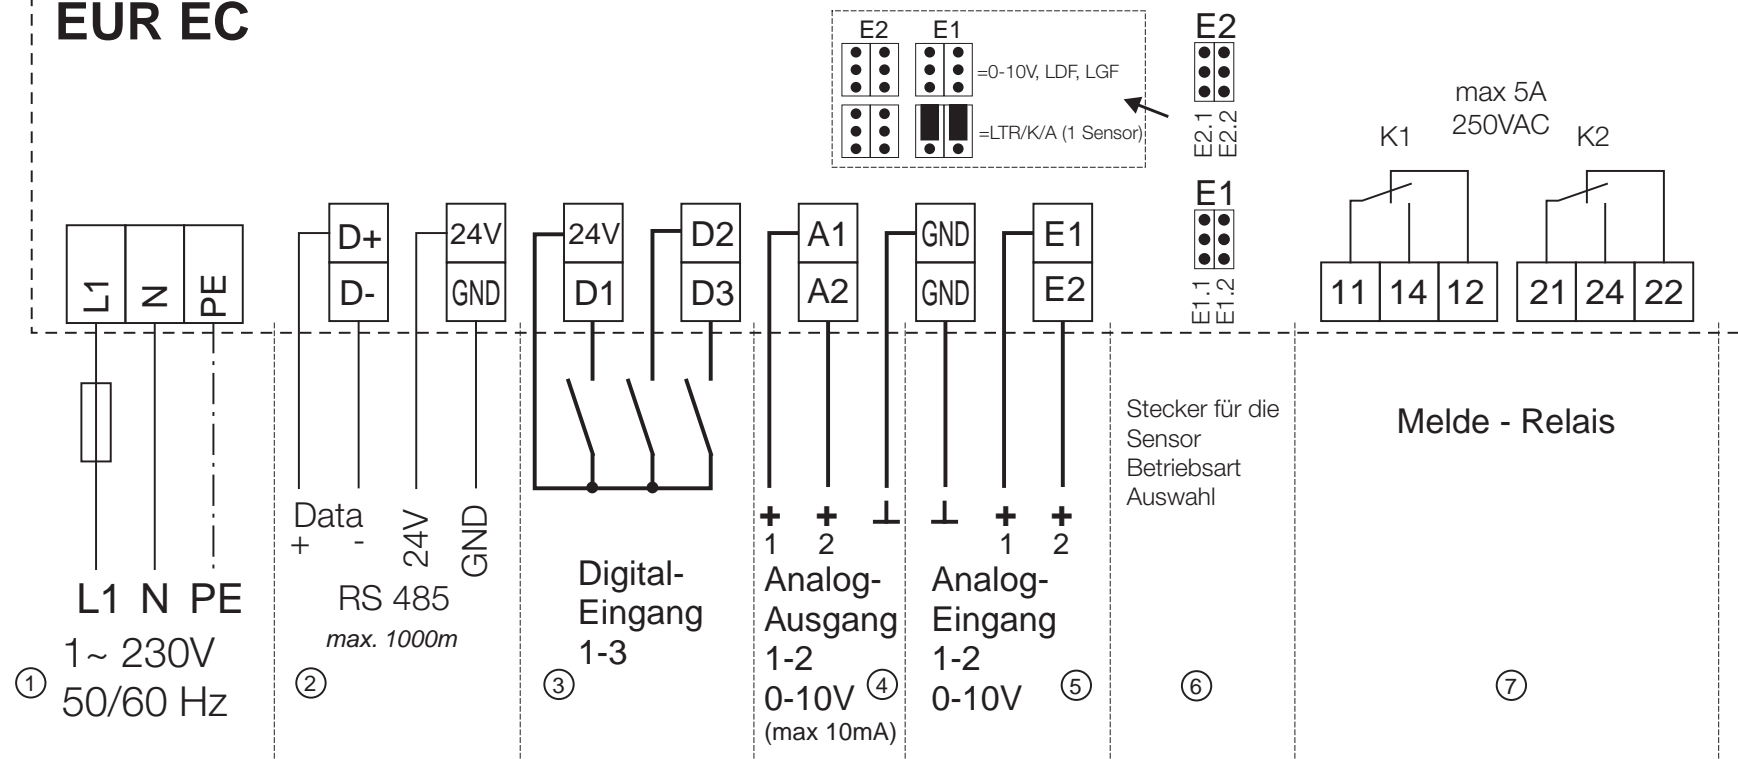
EUR EC

E2 E1
=0-10V, LDF, LGF
=LTR/K/A (1 Sensor)

E2
E2.1 E2.2
E1
E1.1 E1.2

max 5A
250VAC
K1 K2

L1 N PE
D+ D-
24V GND
24V D1
D2 D3
A1 A2
GND GND
E1 E2
11 14 12
21 24 22

L1 N PE
1~ 230V
50/60 Hz
①

Data
+ -
24V
GND
RS 485
max. 1000m
②

Digital-
Eingang
1-3
③

+ + ⊥
1 2
Analog-
Ausgang
1-2
0-10V ④
(max 10mA)

⊥ + +
1 2
Analog-
Eingang
1-2
0-10V
⑤

Stecker für die Sensor Betriebsart Auswahl
⑥

Melde - Relais
⑦